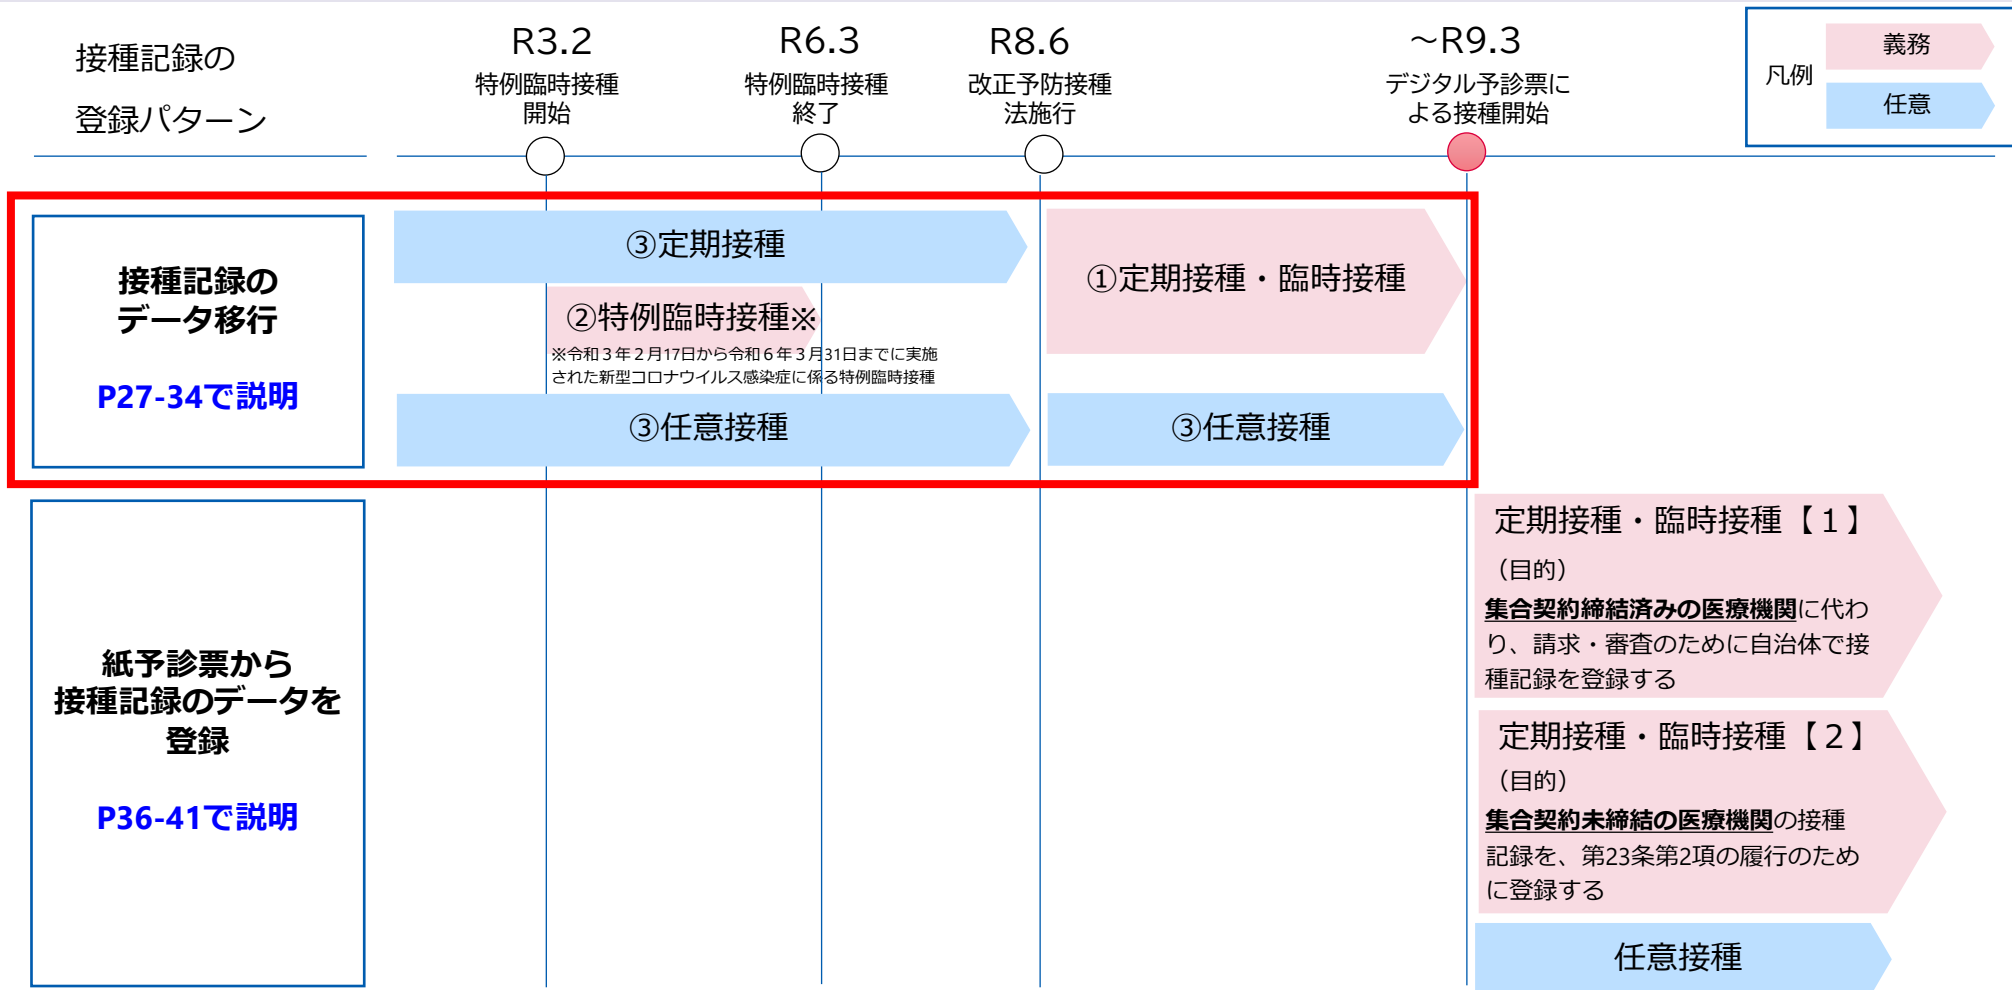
接種記録の登録パターン

R3.2
特例臨時接種開始

R6.3
特例臨時接種終了

R8.6
改正予防接種法施行

～R9.3
デジタル予診票による接種開始

凡例
義務
任意

接種記録のデータ移行

P27-34で説明

③定期接種

②特例臨時接種※

※令和３年２月17日から令和６年３月31日までに実施された新型コロナウイルス感染症に係る特例臨時接種

③任意接種

①定期接種・臨時接種

③任意接種

紙予診票から接種記録のデータを登録

P36-41で説明

定期接種・臨時接種【１】
（目的）
集合契約締結済みの医療機関に代わり、請求・審査のために自治体で接種記録を登録する

定期接種・臨時接種【２】
（目的）
集合契約未締結の医療機関の接種記録を、第23条第2項の履行のために登録する

任意接種